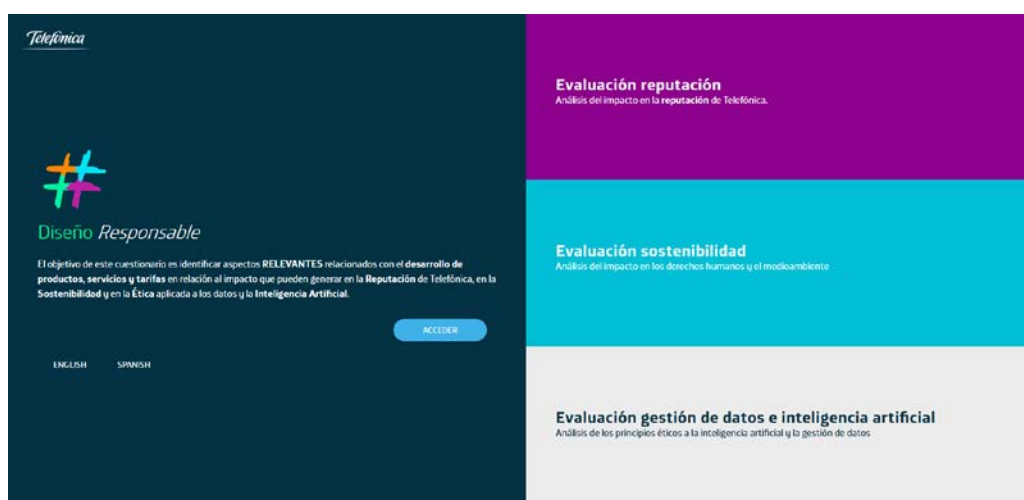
Telefónica

Diseño Responsable

El objetivo de este cuestionario es identificar aspectos RELEVANTES relacionados con el desarrollo de productos, servicios y tarifas en relación al impacto que pueden generar en la Reputación de Telefónica, en la Sostenibilidad y en la Ética aplicada a los datos y la Inteligencia Artificial.

ACCEDER

ENGLISH SPANISH

Evaluación reputación
Análisis del impacto en la reputación de Telefónica.

Evaluación sostenibilidad
Análisis del impacto en los derechos humanos y el medioambiente

Evaluación gestión de datos e inteligencia artificial
Análisis de los principios éticos a la inteligencia artificial y la gestión de datos